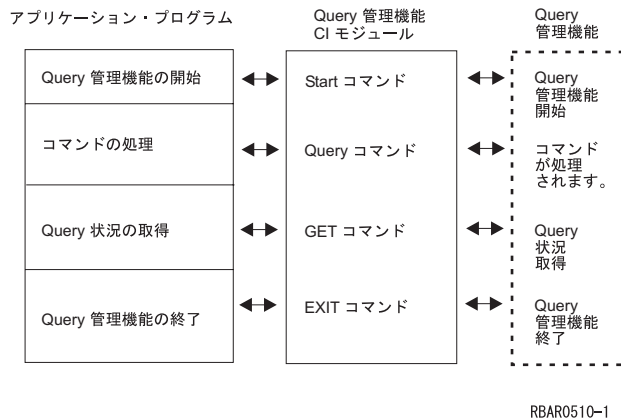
アプリケーション・プログラム

Query 管理機能 CI モジュール

Query 管理機能

Query 管理機能の開始

Start コマンド

Query 管理機能 開始

コマンドの処理

Query コマンド

コマンド が処理 されます。

Query 状況の取得

GET コマンド

Query 状況 取得

Query 管理機能の終了

EXIT コマンド

Query 管理機能 終了

RBAR0510-1